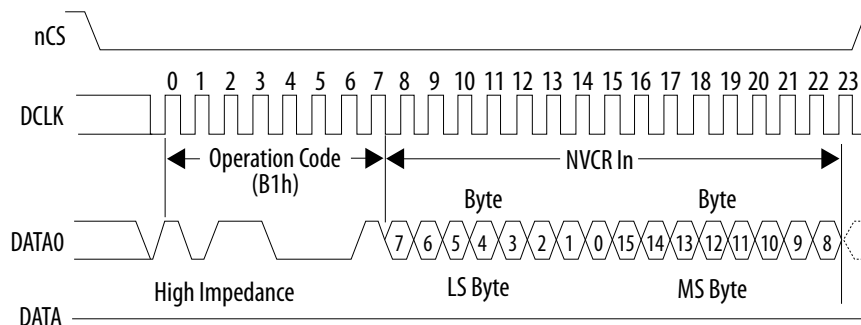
nCS

0 1 2 3 4 5 6 7 8 9 10 11 12 13 14 15 16 17 18 19 20 21 22 23

DCLK

Operation Code (B1h)

NVCR In

Byte

Byte

DATA0

7 6 5 4 3 2 1 0 15 14 13 12 11 10 9 8

High Impedance

LS Byte

MS Byte

DATA